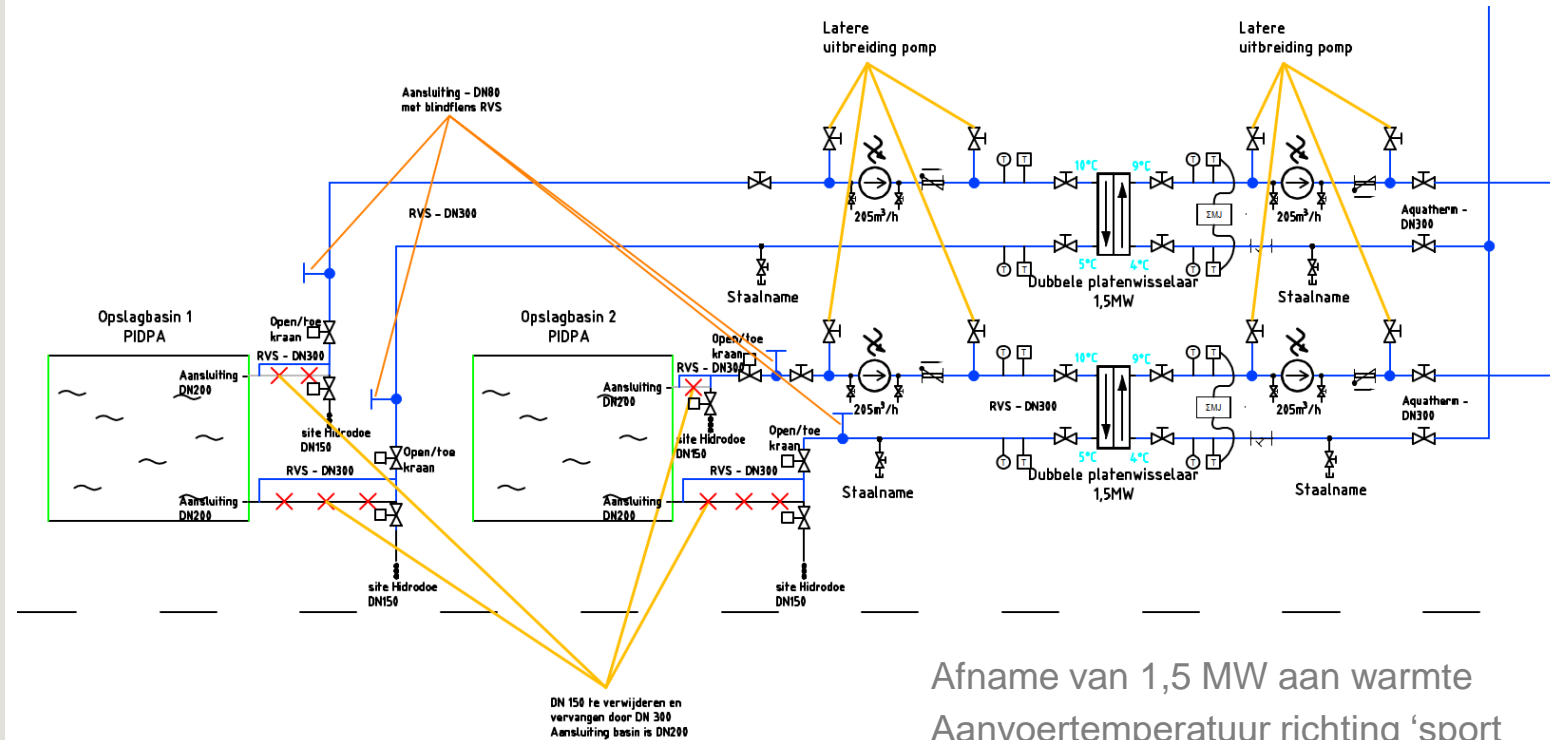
Latere uitbreiding pomp

Latere uitbreiding pomp

Aansluiting - DN80 met blindflens RVS

RVS - DN300

10°C 9°C

10°C 9°C

T T

T T

205m³/h

205m³/h

ΣMJ

Aquatherm - DN300

5°C 4°C

Staalname

Dubbele platenwisselaar 1,5MW

Staalname

Opslagbasin 1 PIDPA

Open/toe kraan

RVS - DN300

Aansluiting - DN200

site Hidrodoe DN150

Open/toe kraan

RVS - DN300

Aansluiting DN200

site Hidrodoe DN150

Opslagbasin 2 PIDPA

Open/toe kraan

Aansluiting - DN200

RVS - DN300

site Hidrodoe DN150

Open/toe kraan

RVS - DN300

Aansluiting DN200

site Hidrodoe DN150

205m³/h

RVS - DN300

10°C 9°C

ΣMJ

205m³/h

Aquatherm - DN300

5°C 4°C

Staalname

Dubbele platenwisselaar 1,5MW

Staalname

DN 150 te verwijderen en vervangen door DN 300 Aansluiting basin is DN200

Afname van 1,5 MW aan warmte

Aanvoertemperatuur richting 'sport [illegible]